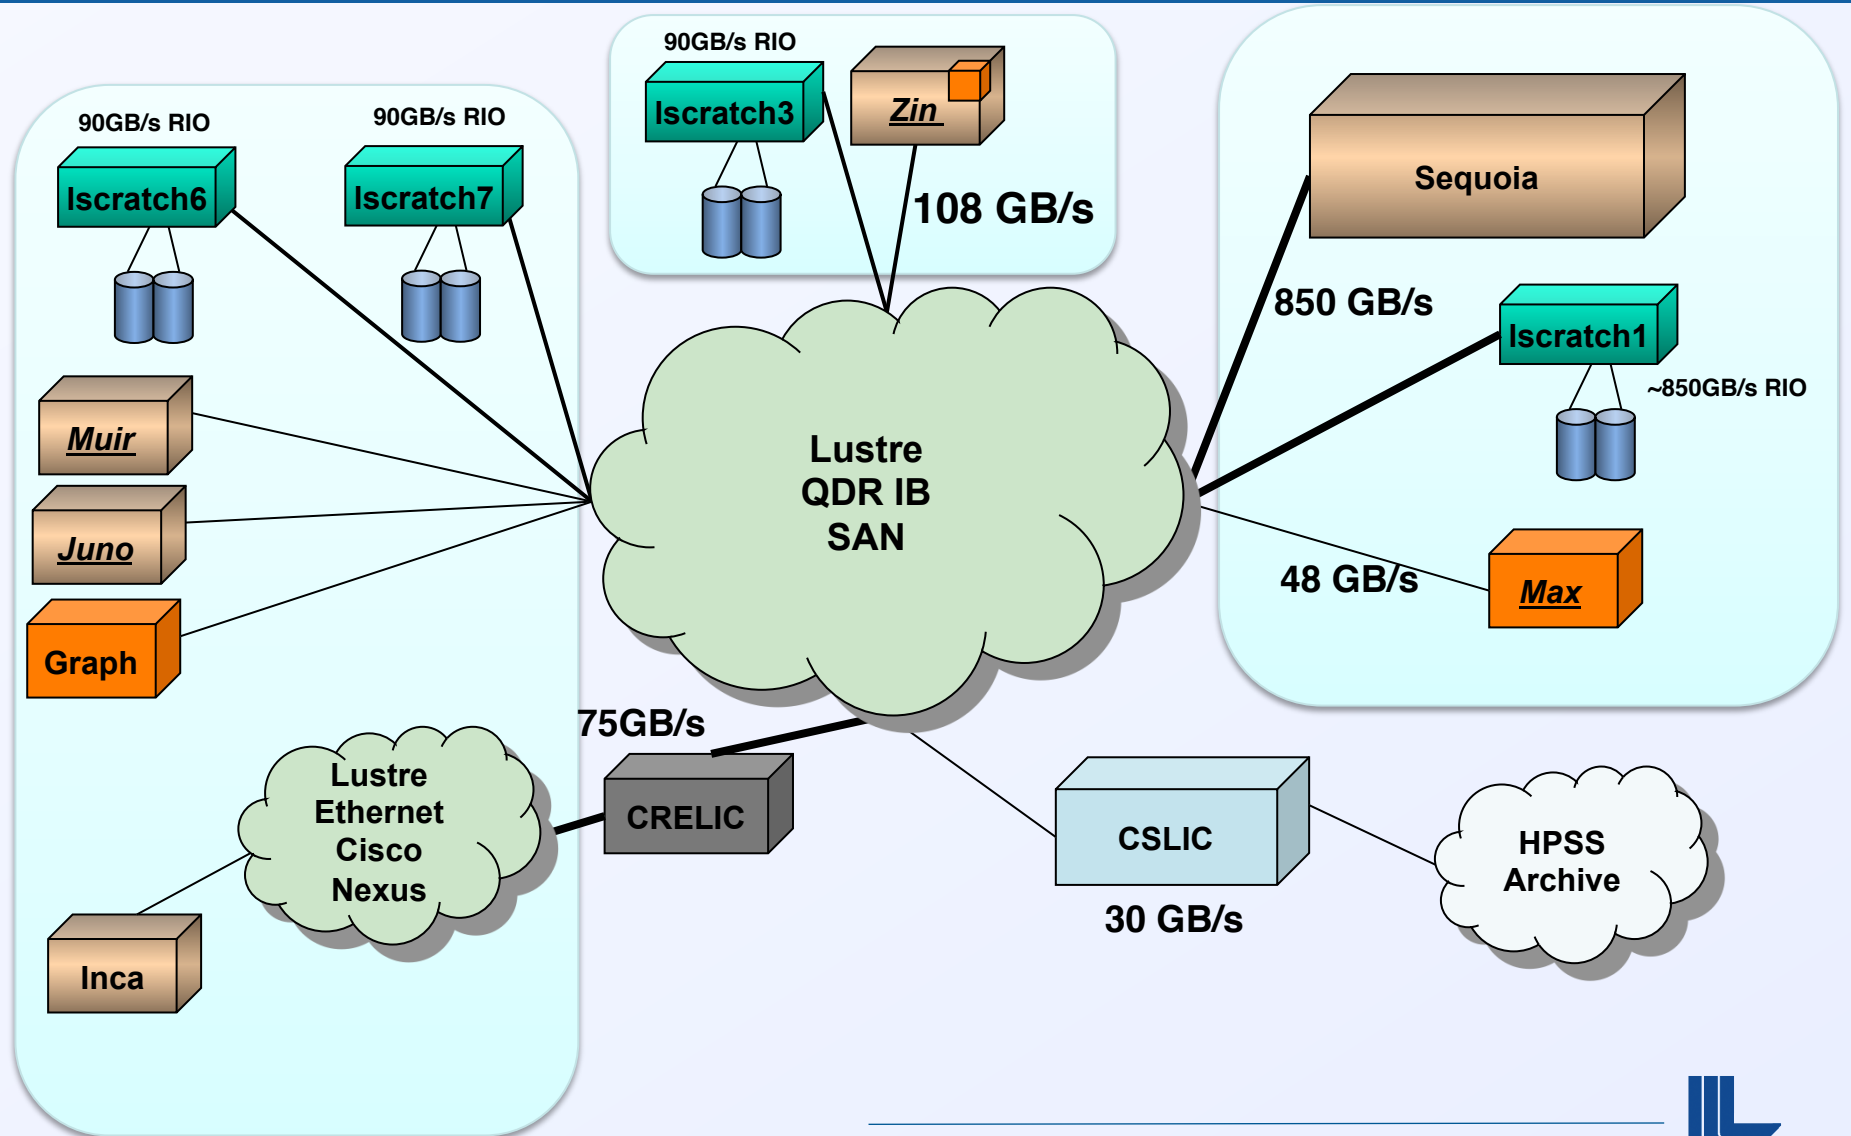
90GB/s RIO

90GB/s RIO

Iscratch6

Iscratch7

90GB/s RIO

Iscratch3

Zin

108 GB/s

Sequoia

850 GB/s

Iscratch1

~850GB/s RIO

Muir

Juno

Graph

Lustre
QDR IB
SAN

48 GB/s

Max

75GB/s

Lustre
Ethernet
Cisco
Nexus

CRELIC

CSLIC

HPSS
Archive

30 GB/s

Inca